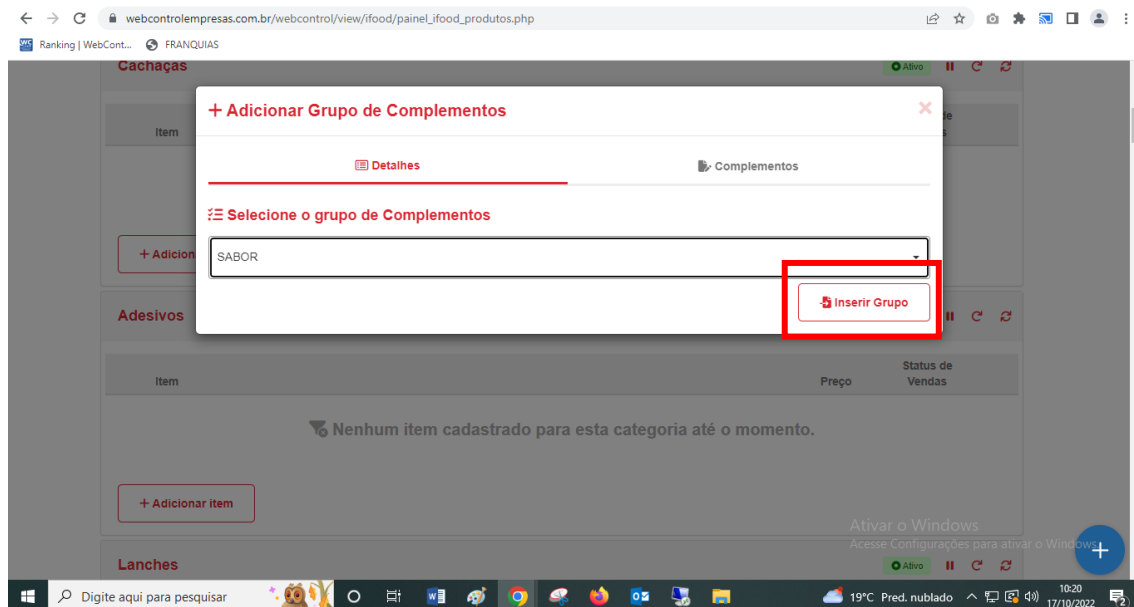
webcontrolempresas.com.br/webcontrol/view/ifood/painel_ifood_produtos.php

Ranking | WebCont... FRANQUIAS

Cachaças

Ativo

Item

+ Adicion

+ Adicionar Grupo de Complementos

Detalhes

Complementos

Selecione o grupo de Complementos

SABOR

Inserir Grupo

Adesivos

Item

Preço

Status de Vendas

Nenhum item cadastrado para esta categoria até o momento.

+ Adicionar item

Ativar o Windows
Acesse Configurações para ativar o Windows.

Lanches

Ativo

Digite aqui para pesquisar

19°C Pred. nublado

10:20
17/10/2022